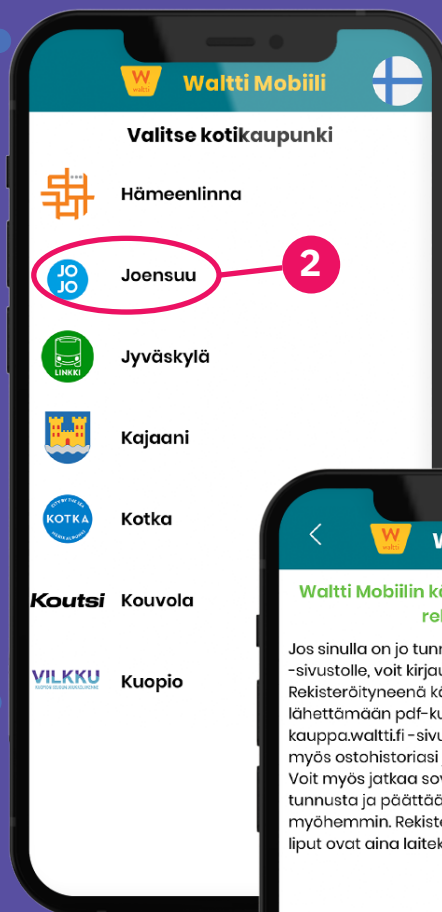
W waltti Waltti Mobiili

Valitse kotikaupunki

Hämeenlinna

JO JO Joensuu

2

LINKKI Jyväskylä

Kajaani

KOTKA Kotka

Koutsi Kouvola

VILKKU Kuopio

W waltti W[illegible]

Waltti Mobiilin k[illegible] re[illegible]

Jos sinulla on jo tunn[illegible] -sivustolle, voit kirjau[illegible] Rekisteröityneenä k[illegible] lähettämään pdf-ku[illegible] kauppa.waltti.fi -sivu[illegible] myös ostohistoriasi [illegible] Voit myös jatkaa sov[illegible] tunnusta ja päättää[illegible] myöhemmin. Rekist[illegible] liput ovat aina laitek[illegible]